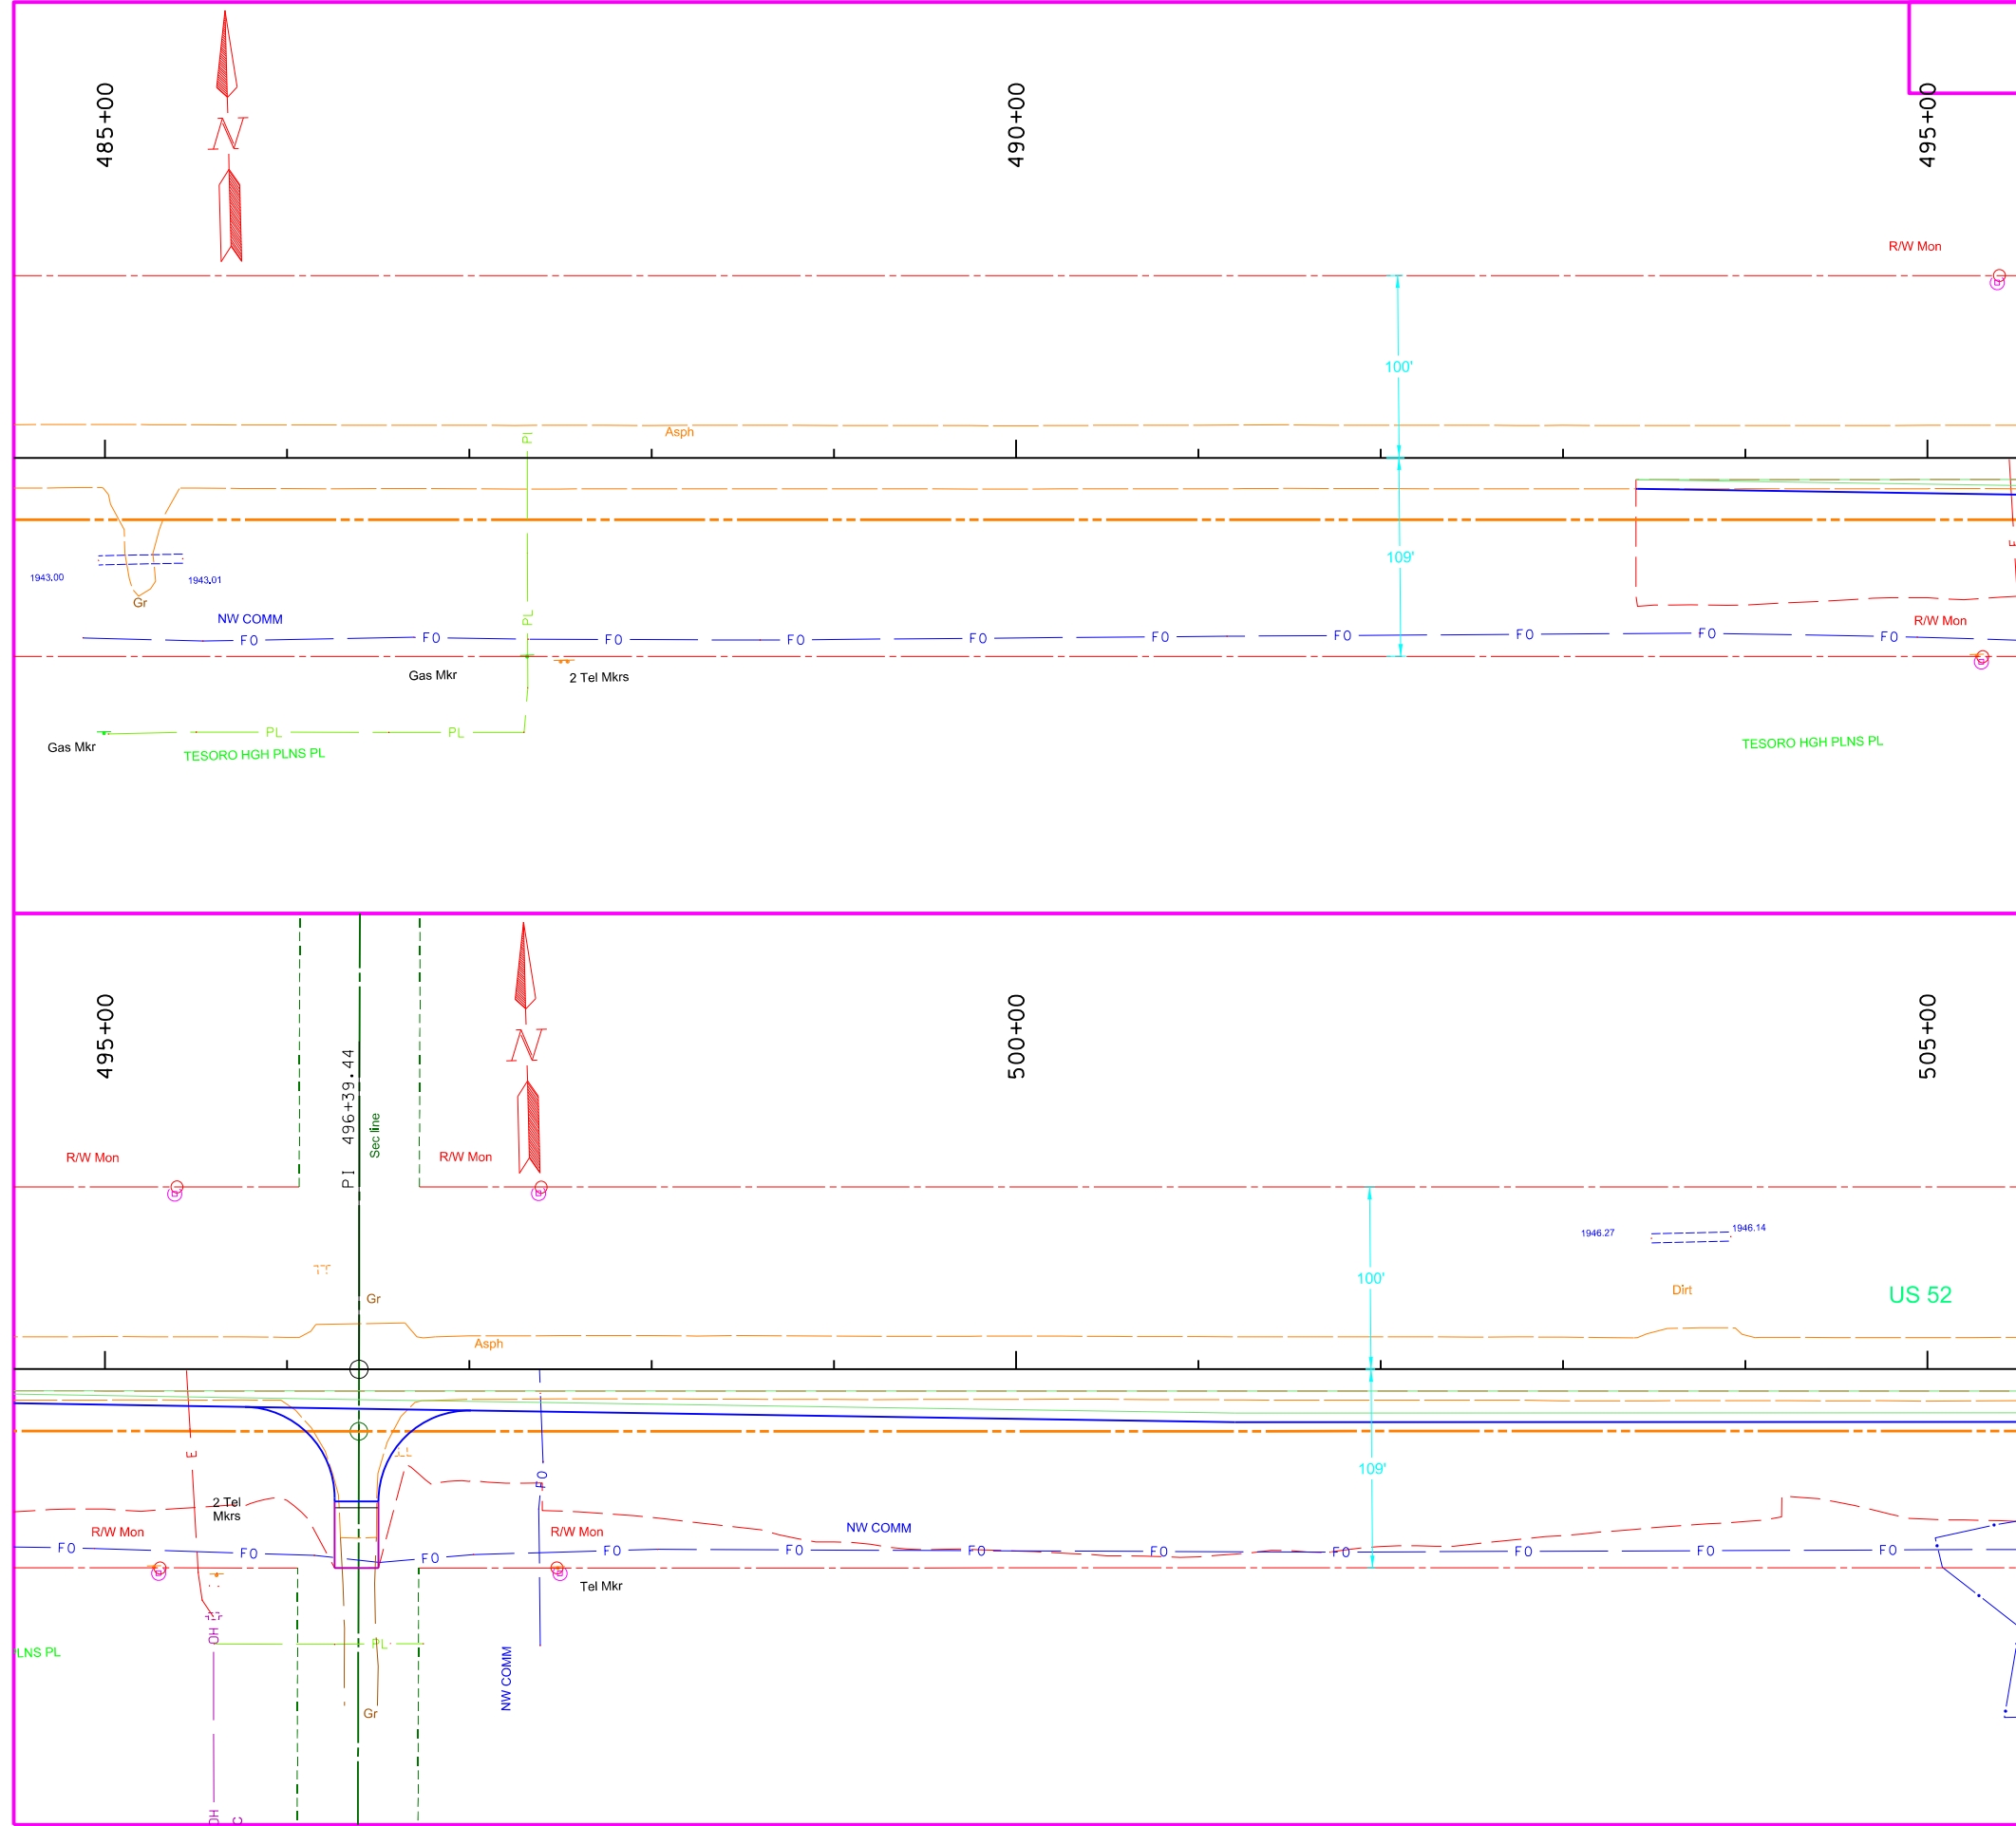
485+00
N
490+00
495+00
R/W Mon
100'
Asph
PL
109'
1943.00
1943.01
Gr
NW COMM
FO FO FO FO FO FO FO FO FO FO
PL
R/W Mon
Gas Mkr
2 Tel Mkrs
Gas Mkr
PL PL
TESORO HGH PLNS PL
TESORO HGH PLNS PL

495+00
N
500+00
505+00
496+39.44
PI
Sec line
R/W Mon
R/W Mon
1946.27
1946.14
100'
Dirt
US 52
Gr
Asph
109'
FO
2 Tel Mkrs
R/W Mon
R/W Mon
NW COMM
FO FO FO FO FO FO FO FO FO FO FO
Tel Mkr
LNS PL
OH
PL
NW COMM
Gr
OH